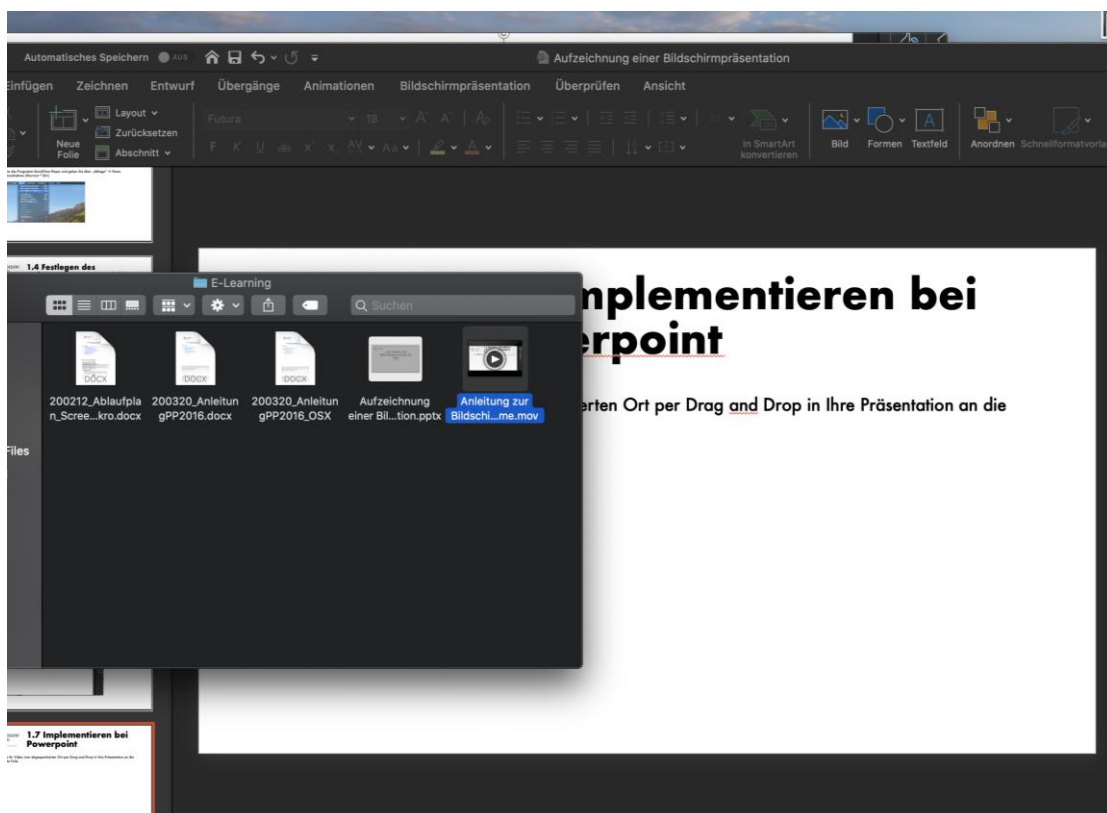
Automatisches Speichern AUS

Aufzeichnung einer Bildschirmpräsentation

Einfügen Zeichnen Entwurf Übergänge Animationen Bildschirmpräsentation Überprüfen Ansicht

Neue Folie

Layout

Zurücksetzen

Abschnitt

Futura

18

In SmartArt konvertieren

Bild Formen Textfeld Anordnen Schnellformatvorla

1.4 Festlegen des

E-Learning

Suchen

DOCX

DOCX

DOCX

200212_Ablaufplan_Scree...kro.docx

200320_AnleitungPP2016.docx

200320_AnleitungPP2016_OSX

Aufzeichnung einer Bil...tion.pptx

Anleitung zur Bildschi...me.mov

Files

nplementieren bei erpoint

erten Ort per Drag and Drop in Ihre Präsentation an die

1.7 Implementieren bei Powerpoint